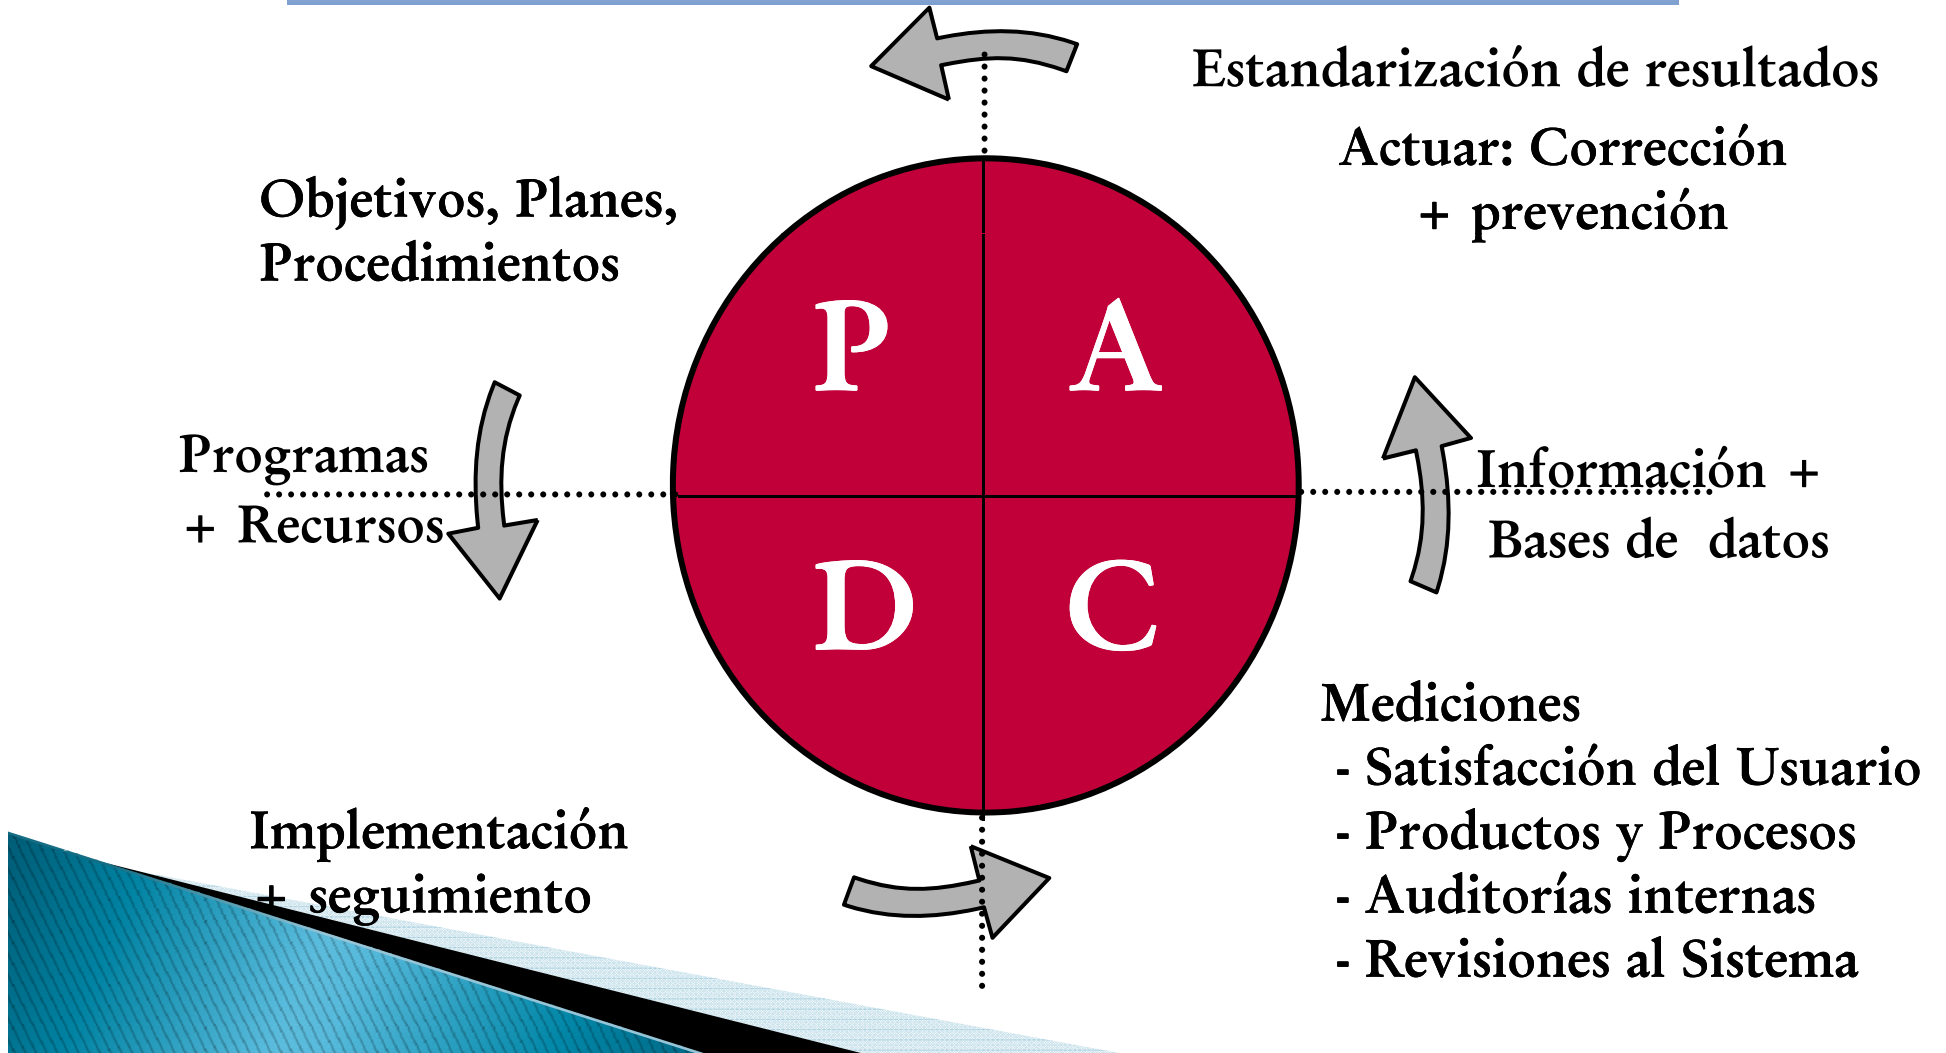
Estandarización de resultados

Actuar: Corrección + prevención

Objetivos, Planes, Procedimientos

P

A

Programas + Recursos

Información + Bases de datos

D

C

Mediciones
- Satisfacción del Usuario
- Productos y Procesos
- Auditorías internas
- Revisiones al Sistema

Implementación + seguimiento